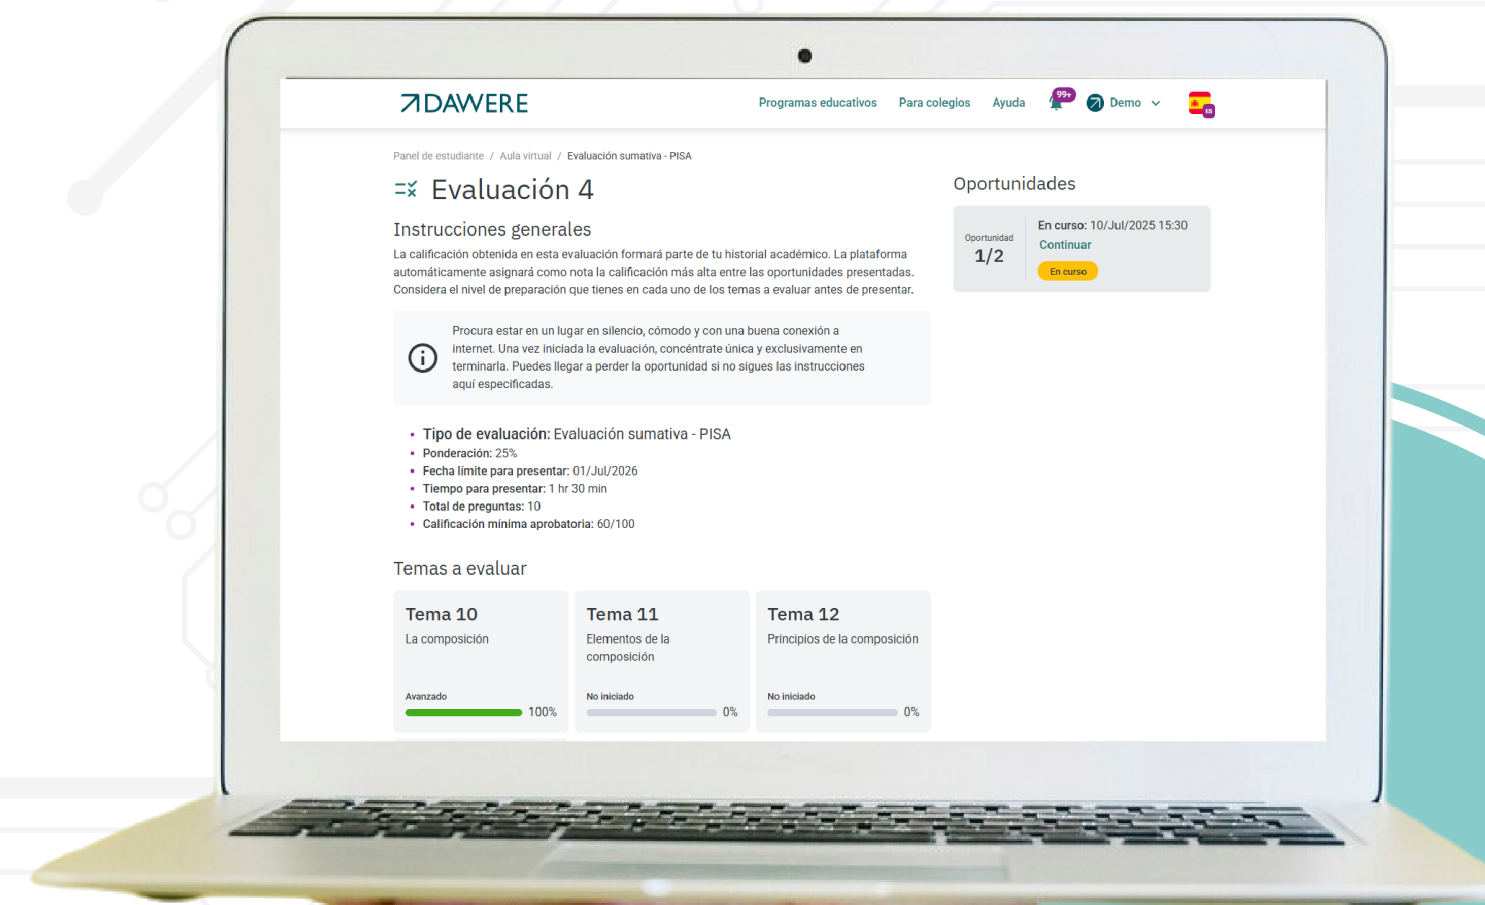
DAWERE

Programas educativos Para colegios Ayuda 99+ Demo

Panel de estudiante / Aula virtual / Evaluación sumativa - PISA

Evaluación 4

Instrucciones generales

La calificación obtenida en esta evaluación formará parte de tu historial académico. La plataforma automáticamente asignará como nota la calificación más alta entre las oportunidades presentadas. Considera el nivel de preparación que tienes en cada uno de los temas a evaluar antes de presentar.

Procura estar en un lugar en silencio, cómodo y con una buena conexión a internet. Una vez iniciada la evaluación, concéntrate única y exclusivamente en terminarla. Puedes llegar a perder la oportunidad si no sigues las instrucciones aquí especificadas.

- **Tipo de evaluación:** Evaluación sumativa - PISA
- **Ponderación:** 25%
- **Fecha límite para presentar:** 01/Jul/2026
- **Tiempo para presentar:** 1 hr 30 min
- **Total de preguntas:** 10
- **Calificación mínima aprobatoria:** 60/100

Temas a evaluar

Tema 10
La composición
Avanzado 100%

Tema 11
Elementos de la composición
No iniciado 0%

Tema 12
Principios de la composición
No iniciado 0%

Oportunidades

Oportunidad
1/2

En curso: 10/Jul/2025 15:30
Continuar
En curso